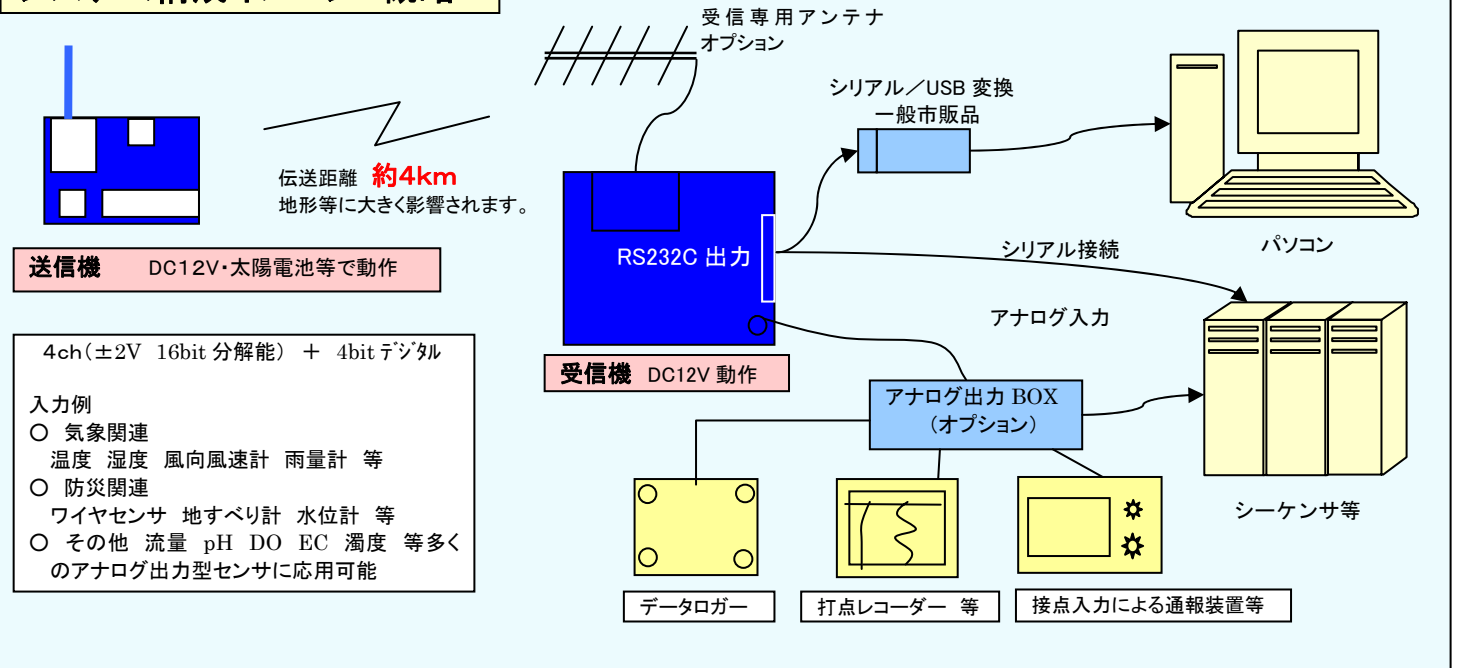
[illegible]

受信専用アンテナ
オプション

シリアル／USB 変換
一般市販品

伝送距離 約4km
地形等に大きく影響されます。

RS232C 出力

パソコン

シリアル接続

送信機 DC12V・太陽電池等で動作

アナログ入力

4ch（±2V 16bit 分解能） ＋ 4bit デジタル

入力例
○ 気象関連
温度 湿度 風向風速計 雨量計 等
○ 防災関連
ワイヤセンサ 地すべり計 水位計 等
○ その他 流量 pH DO EC 濁度 等多くのアナログ出力型センサに応用可能

受信機 DC12V 動作

アナログ出力 BOX
（オプション）

シーケンサ等

データロガー

打点レコーダー 等

接点入力による通報装置等